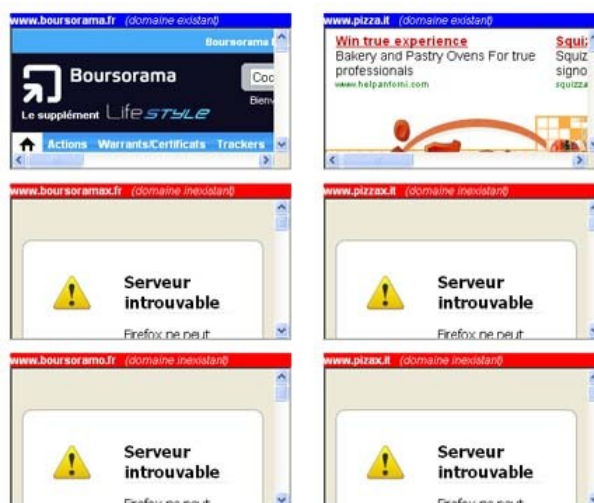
www.boursorama.fr (domaine existant)

Boursorama

Boursorama

Coo

Bienv

Le supplément LifeSTYLE

Actions Warrants/Certificats Trackers

www.pizza.it (domaine existant)

Win true experience

Bakery and Pastry Ovens For true professionals

www.helpanforni.com

Squiz

Squiz signo

squizza

www.boursoramax.fr (domaine inexistant)

Serveur introuvable

Firefox ne peut

www.pizzax.it (domaine inexistant)

Serveur introuvable

Firefox ne peut

www.boursoramo.fr (domaine inexistant)

Serveur introuvable

Firefox ne peut

www.pizax.it (domaine inexistant)

Serveur introuvable

Firefox ne peut